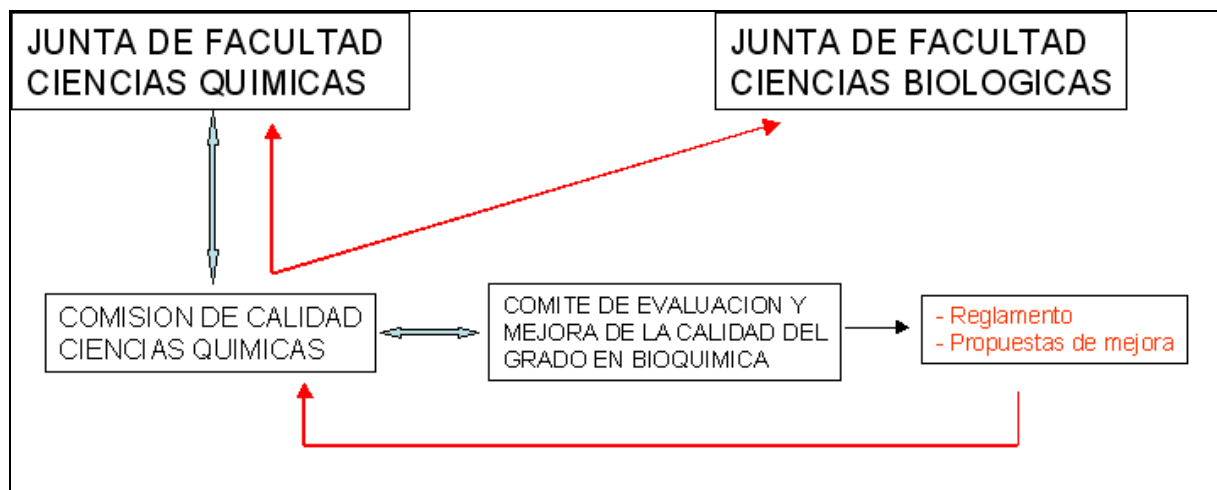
JUNTA DE FACULTAD
CIENCIAS QUIMICAS

JUNTA DE FACULTAD
CIENCIAS BIOLOGICAS

COMISION DE CALIDAD
CIENCIAS QUIMICAS

COMITE DE EVALUACION Y MEJORA DE LA CALIDAD DEL GRADO EN BIOQUIMICA

- Reglamento
- Propuestas de mejora